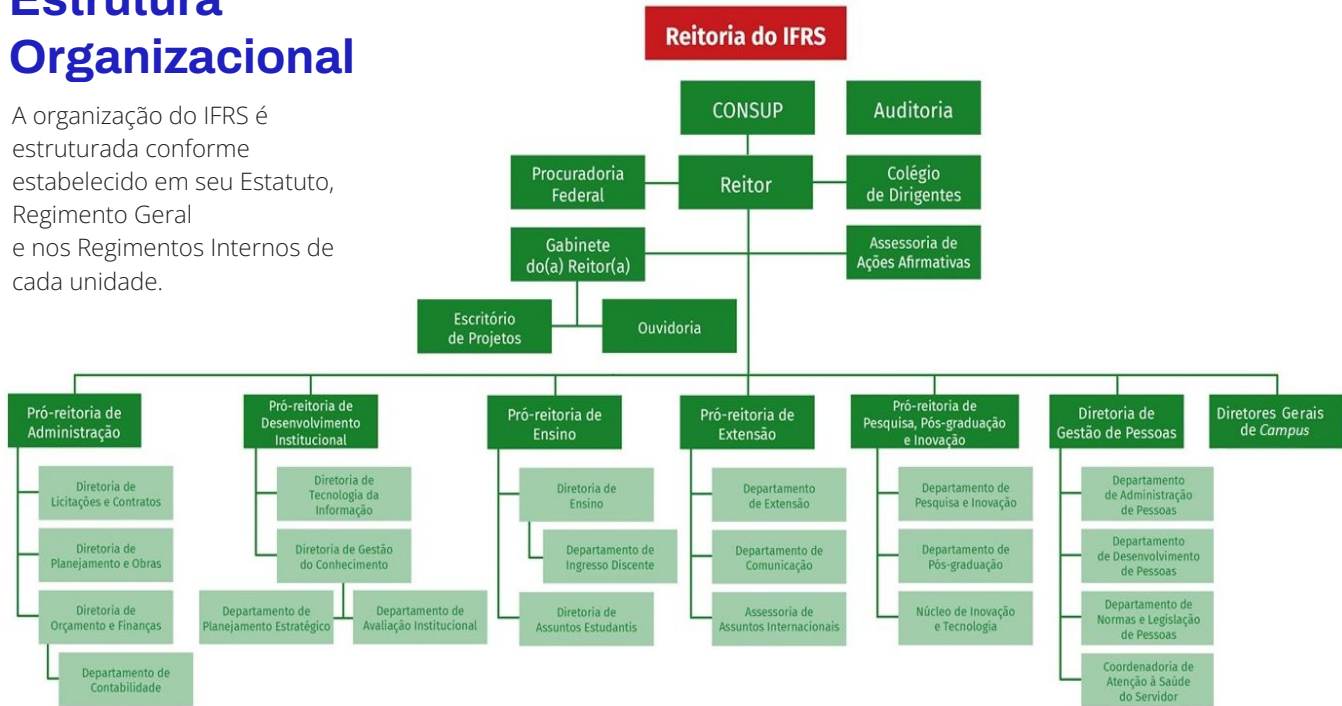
Estrutura Organizacional

A organização do IFRS é estruturada conforme estabelecido em seu Estatuto, Regimento Geral e nos Regimentos Internos de cada unidade.

Reitoria do IFRS

CONSUP

Auditoria

Procuradoria Federal

Reitor

Colégio de Dirigentes

Gabinete do(a) Reitor(a)

Assessoria de Ações Afirmativas

Escritório de Projetos

Ouvidoria

Pró-reitoria de Administração

Diretoria de Licitações e Contratos

Diretoria de Planejamento e Obras

Diretoria de Orçamento e Finanças

Departamento de Contabilidade

Pró-reitoria de Desenvolvimento Institucional

Diretoria de Tecnologia da Informação

Diretoria de Gestão do Conhecimento

Departamento de Planejamento Estratégico

Departamento de Avaliação Institucional

Pró-reitoria de Ensino

Diretoria de Ensino

Departamento de Ingresso Discente

Diretoria de Assuntos Estudantis

Pró-reitoria de Extensão

Departamento de Extensão

Departamento de Comunicação

Assessoria de Assuntos Internacionais

Pró-reitoria de Pesquisa, Pós-graduação e Inovação

Departamento de Pesquisa e Inovação

Departamento de Pós-graduação

Núcleo de Inovação e Tecnologia

Diretoria de Gestão de Pessoas

Departamento de Administração de Pessoas

Departamento de Desenvolvimento de Pessoas

Departamento de Normas e Legislação de Pessoas

Coordenadoria de Atenção à Saúde do Servidor

Diretores Gerais de Campus